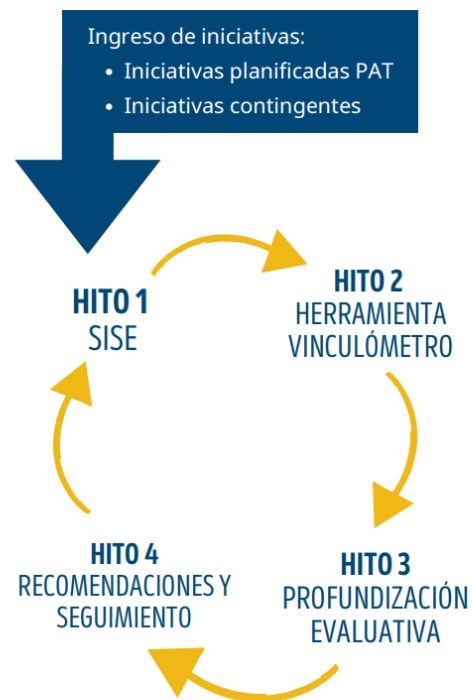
Ingreso de iniciativas:

- Iniciativas planificadas PAT
- Iniciativas contingentes

HITO 1
SISE

HITO 2
HERRAMIENTA VINCULÓMETRO

HITO 3
PROFUNDIZACIÓN EVALUATIVA

HITO 4
RECOMENDACIONES Y SEGUIMIENTO